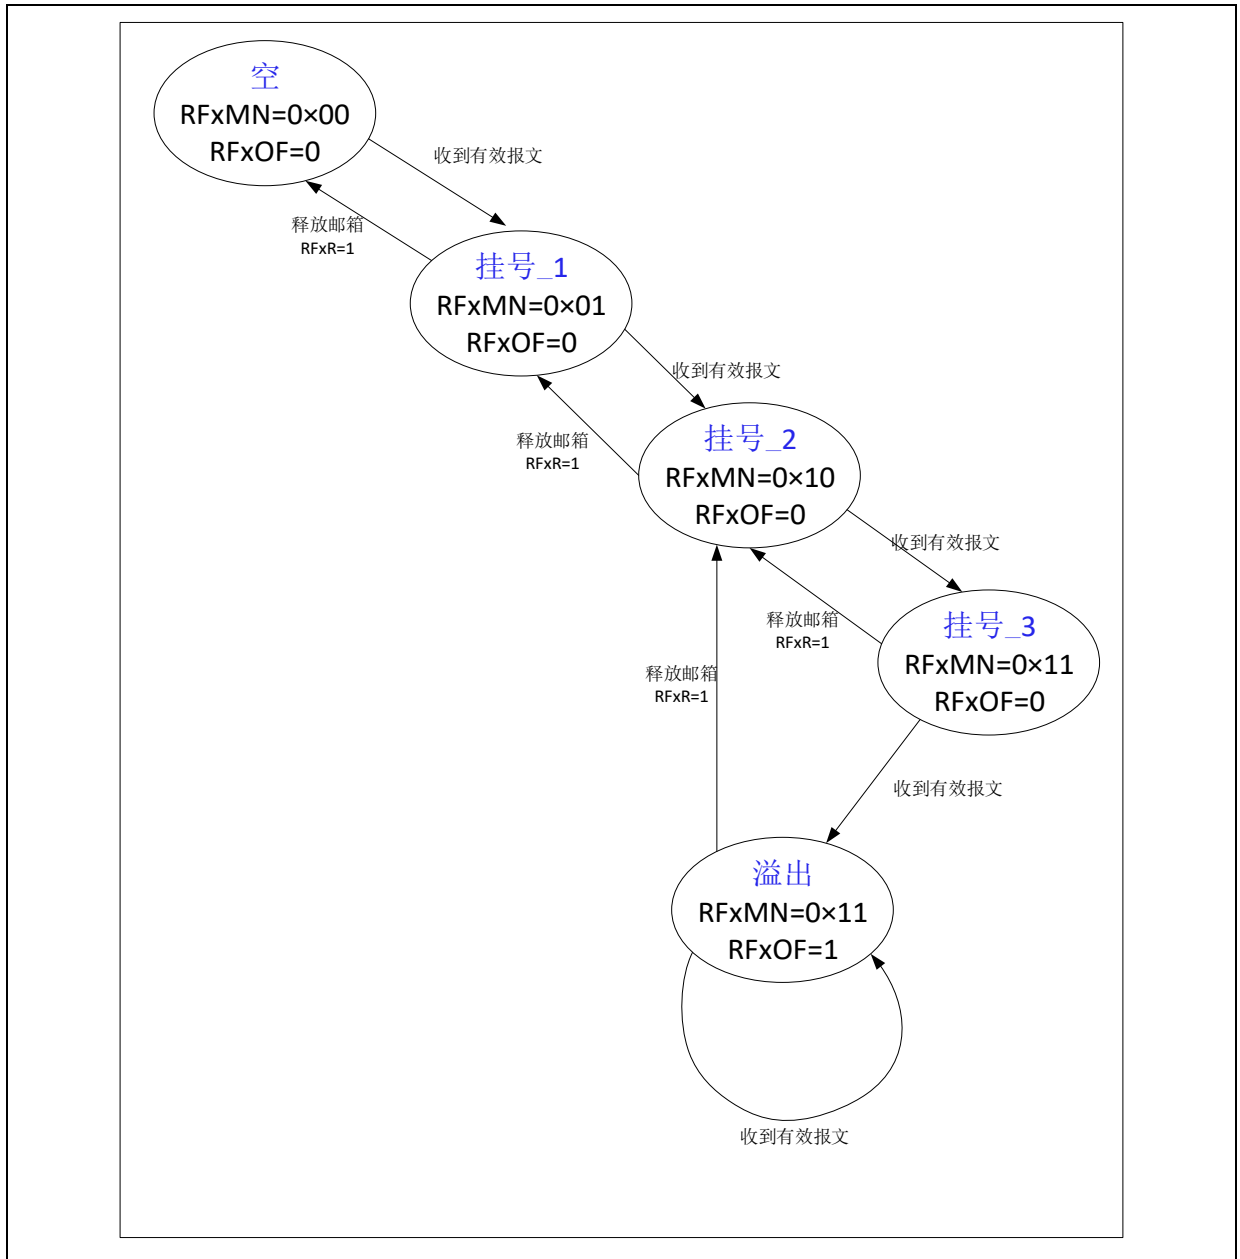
空
RFxMN=0×00
RFxOF=0

收到有效报文

释放邮箱
RFxR=1

挂号_1
RFxMN=0×01
RFxOF=0

收到有效报文

释放邮箱
RFxR=1

挂号_2
RFxMN=0×10
RFxOF=0

收到有效报文

释放邮箱
RFxR=1

挂号_3
RFxMN=0×11
RFxOF=0

释放邮箱
RFxR=1

收到有效报文

溢出
RFxMN=0×11
RFxOF=1

收到有效报文